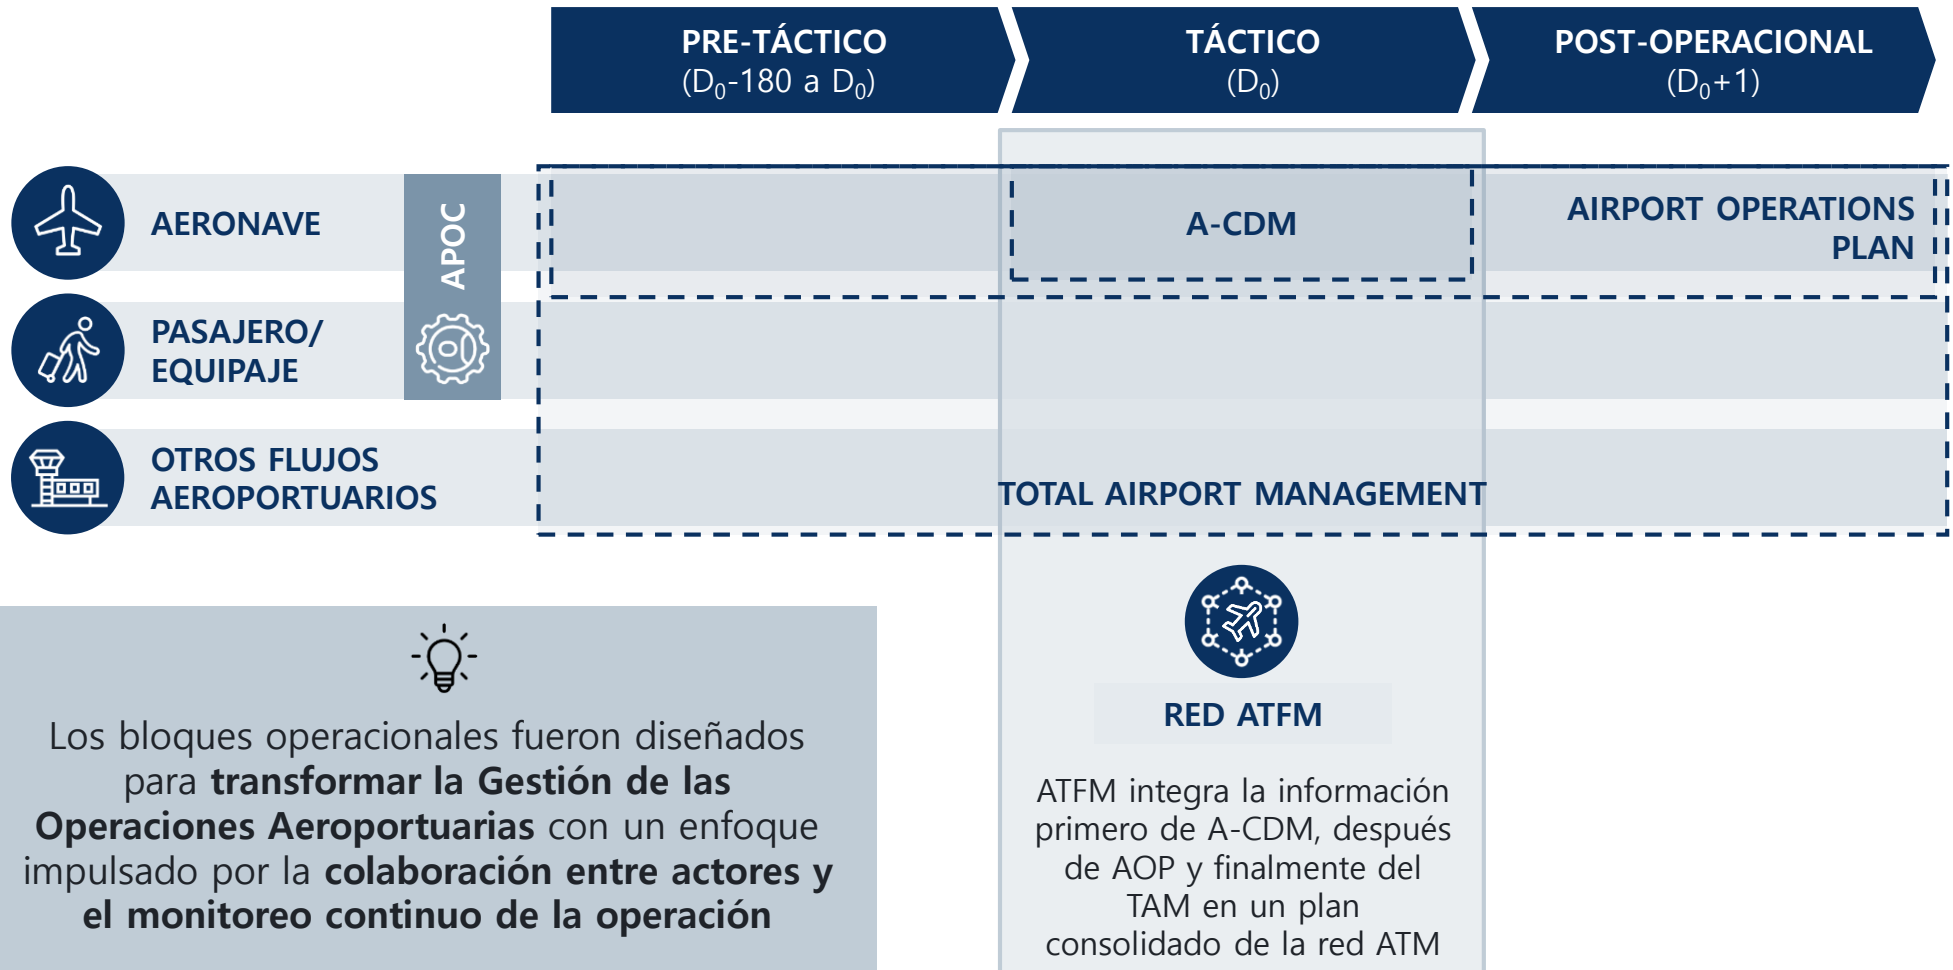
PRE-TÁCTICO
($D_0$-180 a $D_0$)

TÁCTICO
($D_0$)

POST-OPERACIONAL
($D_0$+1)

AERONAVE

PASAJERO/
EQUIPAJE

OTROS FLUJOS
AEROPORTUARIOS

APOC

A-CDM

AIRPORT OPERATIONS PLAN

TOTAL AIRPORT MANAGEMENT

RED ATFM

ATFM integra la información primero de A-CDM, después de AOP y finalmente del TAM en un plan consolidado de la red ATM

Los bloques operacionales fueron diseñados para transformar la Gestión de las Operaciones Aeroportuarias con un enfoque impulsado por la colaboración entre actores y el monitoreo continuo de la operación